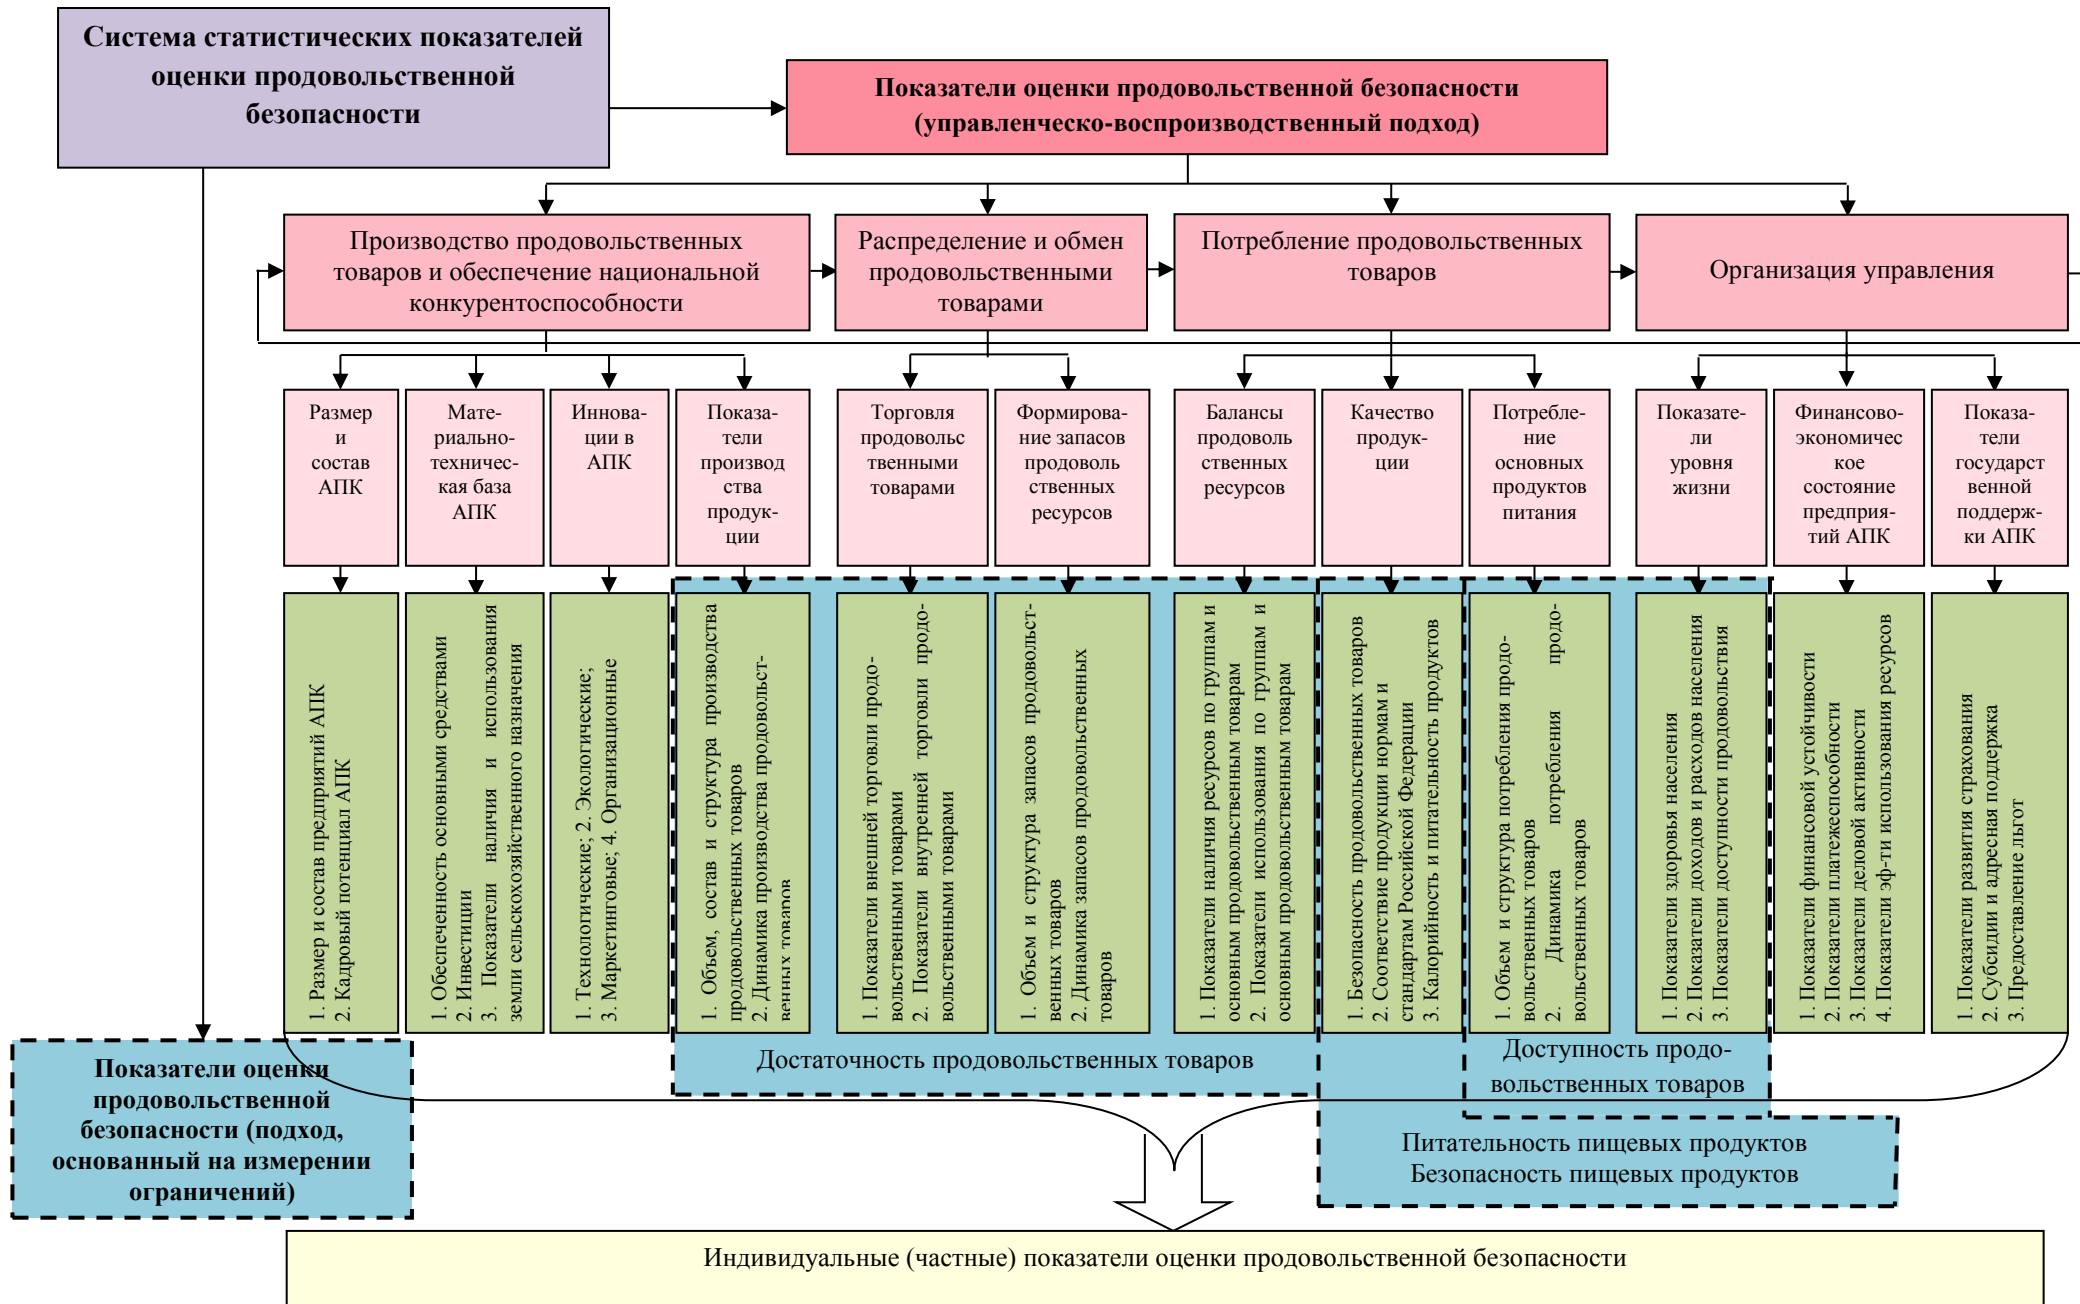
Система статистических показателей оценки продовольственной безопасности

Показатели оценки продовольственной безопасности (управленческо-воспроизводственный подход)

Производство продовольственных товаров и обеспечение национальной конкурентоспособности

Распределение и обмен продовольственными товарами

Потребление продовольственных товаров

Организация управления

Размер и состав АПК

Материально-техническая база АПК

Инновации в АПК

Показатели производства продукции

Торговля продовольственными товарами

Формирование запасов продовольственных ресурсов

Балансы продовольственных ресурсов

Качество продукции

Потребление основных продуктов питания

Показатели уровня жизни

Финансово-экономическое состояние предприятий АПК

Показатели государственной поддержки АПК

1. Размер и состав предприятий АПК
2. Кадровый потенциал АПК

1. Обеспеченность основными средствами
2. Инвестиции
3. Показатели наличия и использования земли сельскохозяйственного назначения

1. Технологические; 2. Экологические;
3. Маркетинговые; 4. Организационные

1. Объем, состав и структура производства продовольственных товаров
2. Динамика производства продовольственных товаров

1. Показатели внешней торговли продовольственными товарами
2. Показатели внутренней торговли продовольственными товарами

1. Объем и структура запасов продовольственных товаров
2. Динамика запасов продовольственных товаров

1. Показатели наличия ресурсов по группам и основным продовольственным товарам
2. Показатели использования по группам и основным продовольственным товарам

1. Безопасность продовольственных товаров
2. Соответствие продукции нормам и стандартам Российской Федерации
3. Калорийность и питательность продуктов

1. Объем и структура потребления продовольственных товаров
2. Динамика потребления продовольственных товаров

1. Показатели здоровья населения
2. Показатели доходов и расходов населения
3. Показатели доступности продовольствия

1. Показатели финансовой устойчивости
2. Показатели платежеспособности
3. Показатели деловой активности
4. Показатели эф-ти использования ресурсов

1. Показатели развития страхования
2. Субсидии и адресная поддержка
3. Предоставление льгот

Показатели оценки продовольственной безопасности (подход, основанный на измерении ограничений)

Достаточность продовольственных товаров

Доступность продовольственных товаров

Питательность пищевых продуктов
Безопасность пищевых продуктов

Индивидуальные (частные) показатели оценки продовольственной безопасности